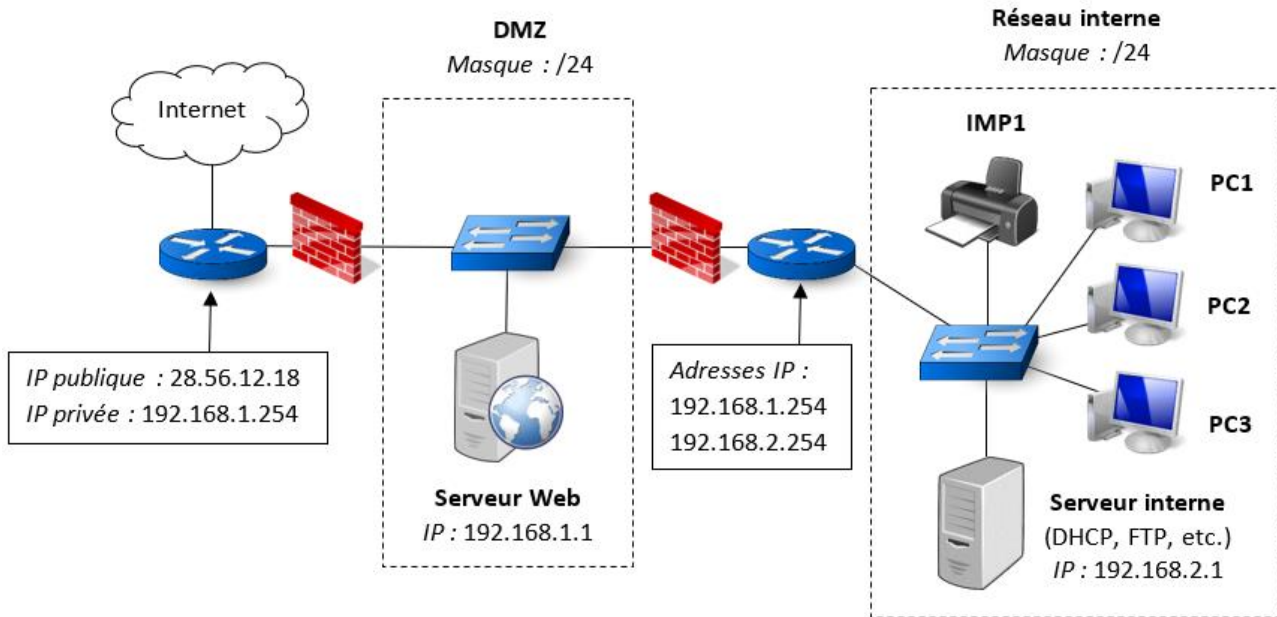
DMZ
Masque : /24

Réseau interne
Masque : /24

Internet

IMP1

PC1

PC2

PC3

IP publique : 28.56.12.18
IP privée : 192.168.1.254

Adresses IP :
192.168.1.254
192.168.2.254

Serveur Web
IP : 192.168.1.1

Serveur interne
(DHCP, FTP, etc.)
IP : 192.168.2.1